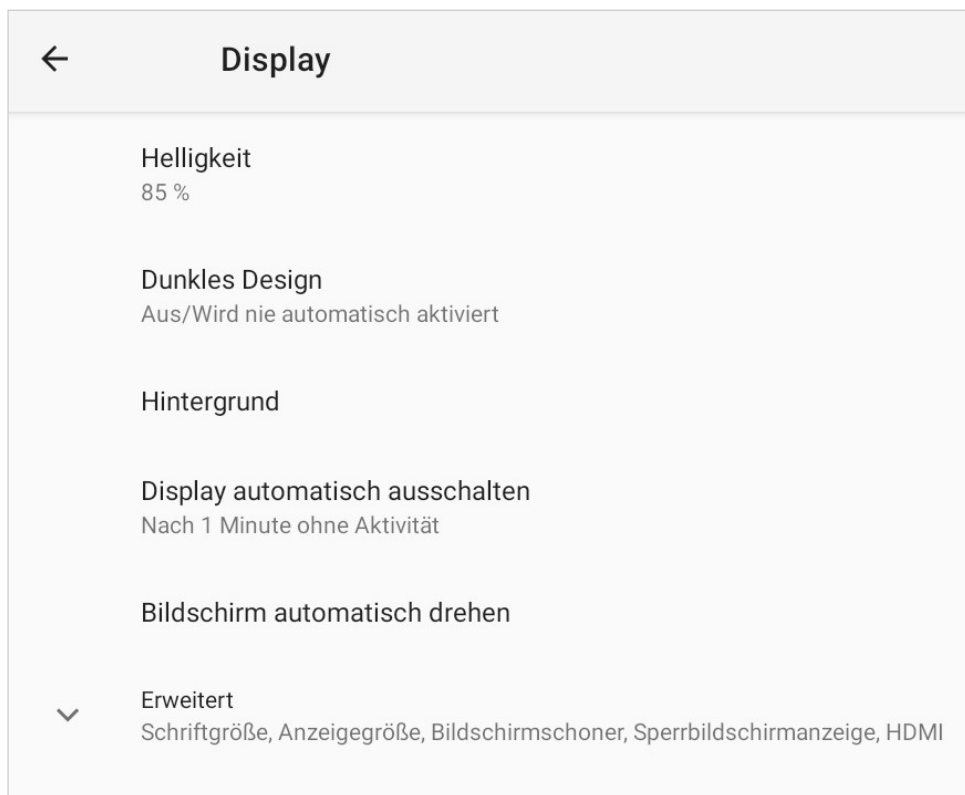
← Display

Helligkeit
85 %

Dunkles Design
Aus/Wird nie automatisch aktiviert

Hintergrund

Display automatisch ausschalten
Nach 1 Minute ohne Aktivität

Bildschirm automatisch drehen

Erweitert
Schriftgröße, Anzeigegröße, Bildschirmschoner, Sperrbildschirmanzeige, HDMI